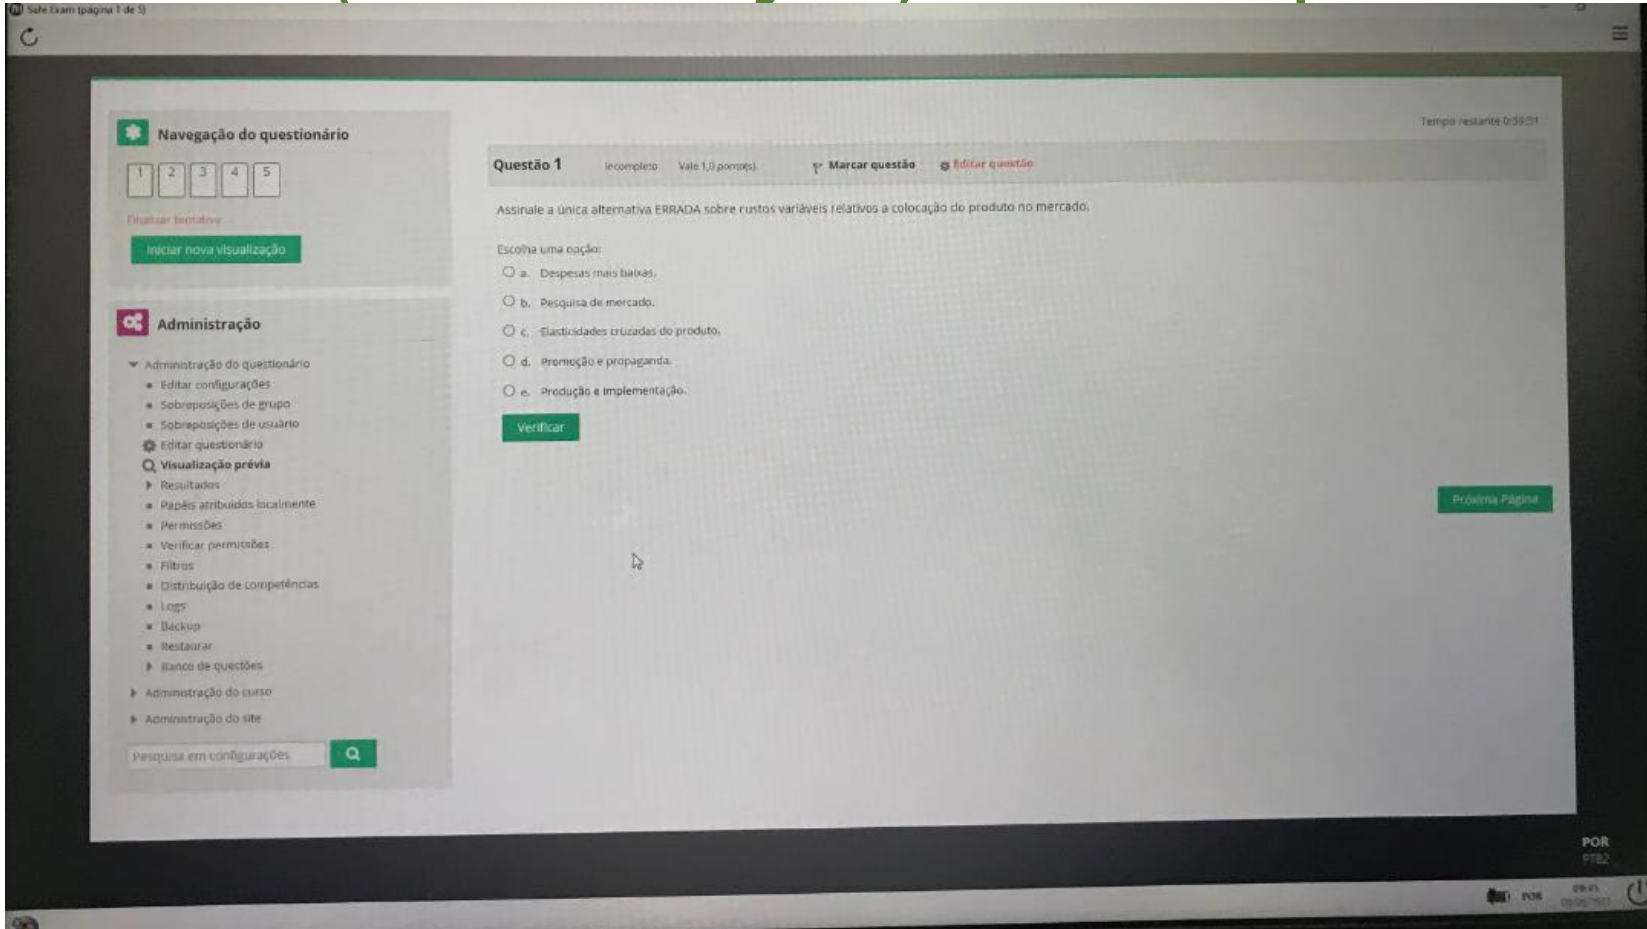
Safe Exam (página 1 de 5)

Navegação do questionário

1 2 3 4 5

Finalizar tentativa ...

Iniciar nova visualização

Administração

Administração do questionário
Editar configurações
Sobreposições de grupo
Sobreposições de usuário
Editar questionário
Visualização prévia
Resultados
Papéis atribuídos localmente
Permissões
Verificar permissões
Filtros
Distribuição de competências
Logs
Backup
Restaurar
Banco de questões
Administração do curso
Administração do site

Pesquisa em configurações

Tempo restante 0:59:51

Questão 1 Incompleto Vale 1,0 ponto(s). Marcar questão Editar questão

Assinale a única alternativa ERRADA sobre custos variáveis relativos a colocação do produto no mercado.

Escolha uma opção:
a. Despesas mais baixas.
b. Pesquisa de mercado.
c. Elasticidades cruzadas do produto.
d. Promoção e propaganda.
e. Produção e implementação.

Verificar

Próxima Página

POR
PTB2

POR
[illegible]